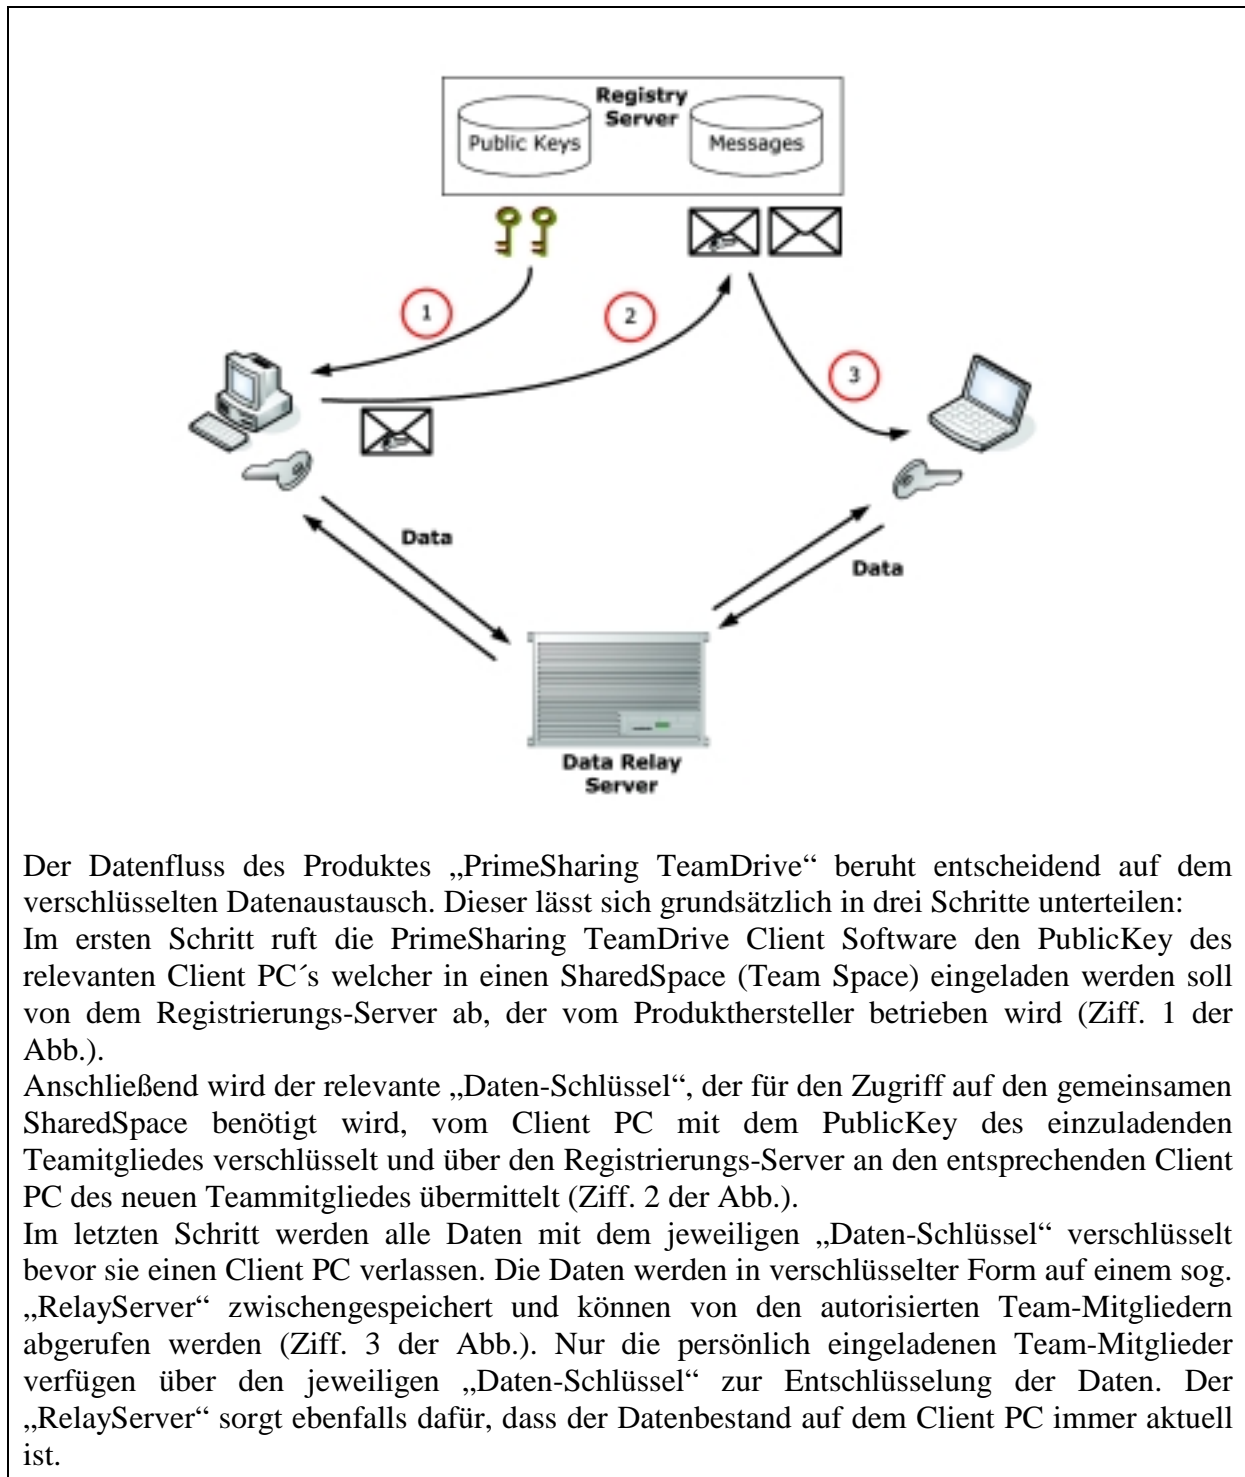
Registry Server

Public Keys

Messages

1

2

3

Data

Data

Data Relay Server

Der Datenfluss des Produktes „PrimeSharing TeamDrive“ beruht entscheidend auf dem verschlüsselten Datenaustausch. Dieser lässt sich grundsätzlich in drei Schritte unterteilen:
Im ersten Schritt ruft die PrimeSharing TeamDrive Client Software den PublicKey des relevanten Client PC´s welcher in einen SharedSpace (Team Space) eingeladen werden soll von dem Registrierungs-Server ab, der vom Produkthersteller betrieben wird (Ziff. 1 der Abb.).
Anschließend wird der relevante „Daten-Schlüssel“, der für den Zugriff auf den gemeinsamen SharedSpace benötigt wird, vom Client PC mit dem PublicKey des einzuladenden Teamitgliedes verschlüsselt und über den Registrierungs-Server an den entsprechenden Client PC des neuen Teammitgliedes übermittelt (Ziff. 2 der Abb.).
Im letzten Schritt werden alle Daten mit dem jeweiligen „Daten-Schlüssel“ verschlüsselt bevor sie einen Client PC verlassen. Die Daten werden in verschlüsselter Form auf einem sog. „RelayServer“ zwischengespeichert und können von den autorisierten Team-Mitgliedern abgerufen werden (Ziff. 3 der Abb.). Nur die persönlich eingeladenen Team-Mitglieder verfügen über den jeweiligen „Daten-Schlüssel“ zur Entschlüsselung der Daten. Der „RelayServer“ sorgt ebenfalls dafür, dass der Datenbestand auf dem Client PC immer aktuell ist.